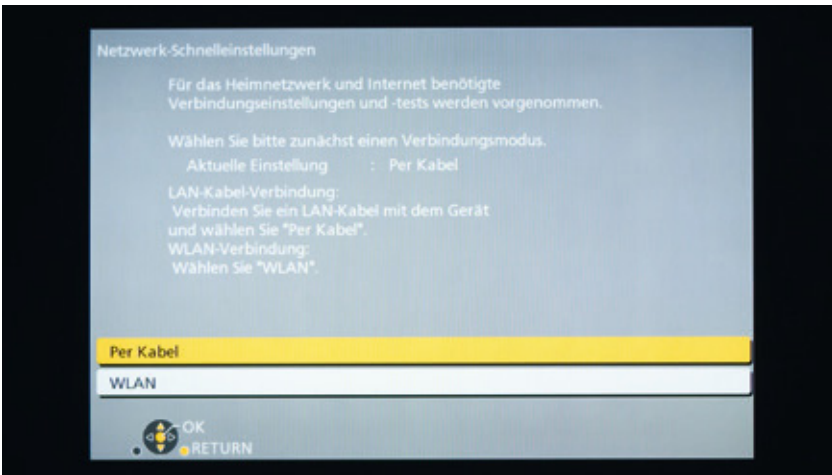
Netzwerk-Schnelleinstellungen

Für das Heimnetzwerk und Internet benötigte Verbindungseinstellungen und -tests werden vorgenommen.

Wählen Sie bitte zunächst einen Verbindungsmodus.
Aktuelle Einstellung : Per Kabel

LAN-Kabel-Verbindung:
Verbinden Sie ein LAN-Kabel mit dem Gerät und wählen Sie "Per Kabel".
WLAN-Verbindung:
Wählen Sie "WLAN".

Per Kabel

WLAN

OK
RETURN